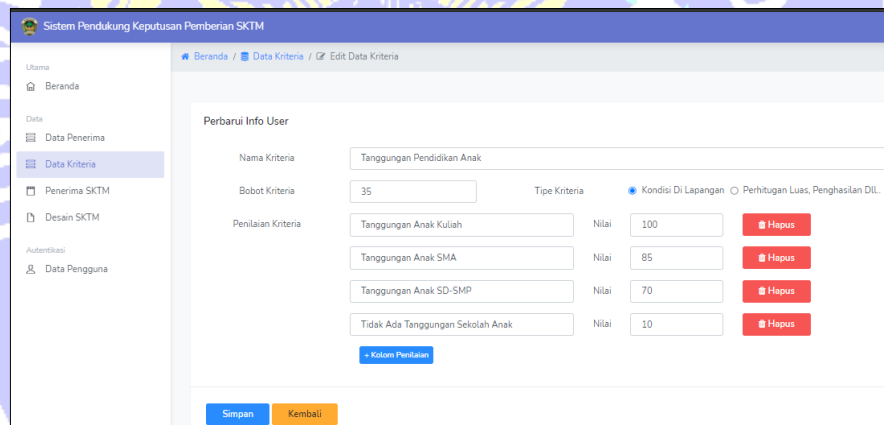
Sistem Pendukung Keputusan Pemberian SKTM

Utama
Beranda

Data
Data Penerima
Data Kriteria
Penerima SKTM
Desain SKTM

Autentikasi
Data Pengguna

Beranda / Data Kriteria / Edit Data Kriteria

Perbarui Info User

Nama Kriteria
Tanggungan Pendidikan Anak

Bobot Kriteria
35

Tipe Kriteria
Kondisi Di Lapangan
Perhitugan Luas, Penghasilan Dll..

Penilaian Kriteria

| | | | |
|---|---|---|---|
| Tanggungan Anak Kuliah | Nilai | 100 | Hapus |
| Tanggungan Anak SMA | Nilai | 85 | Hapus |
| Tanggungan Anak SD-SMP | Nilai | 70 | Hapus |
| Tidak Ada Tanggungan Sekolah Anak | Nilai | 10 | Hapus |

+ Kolom Penilaian

Simpan
Kembali